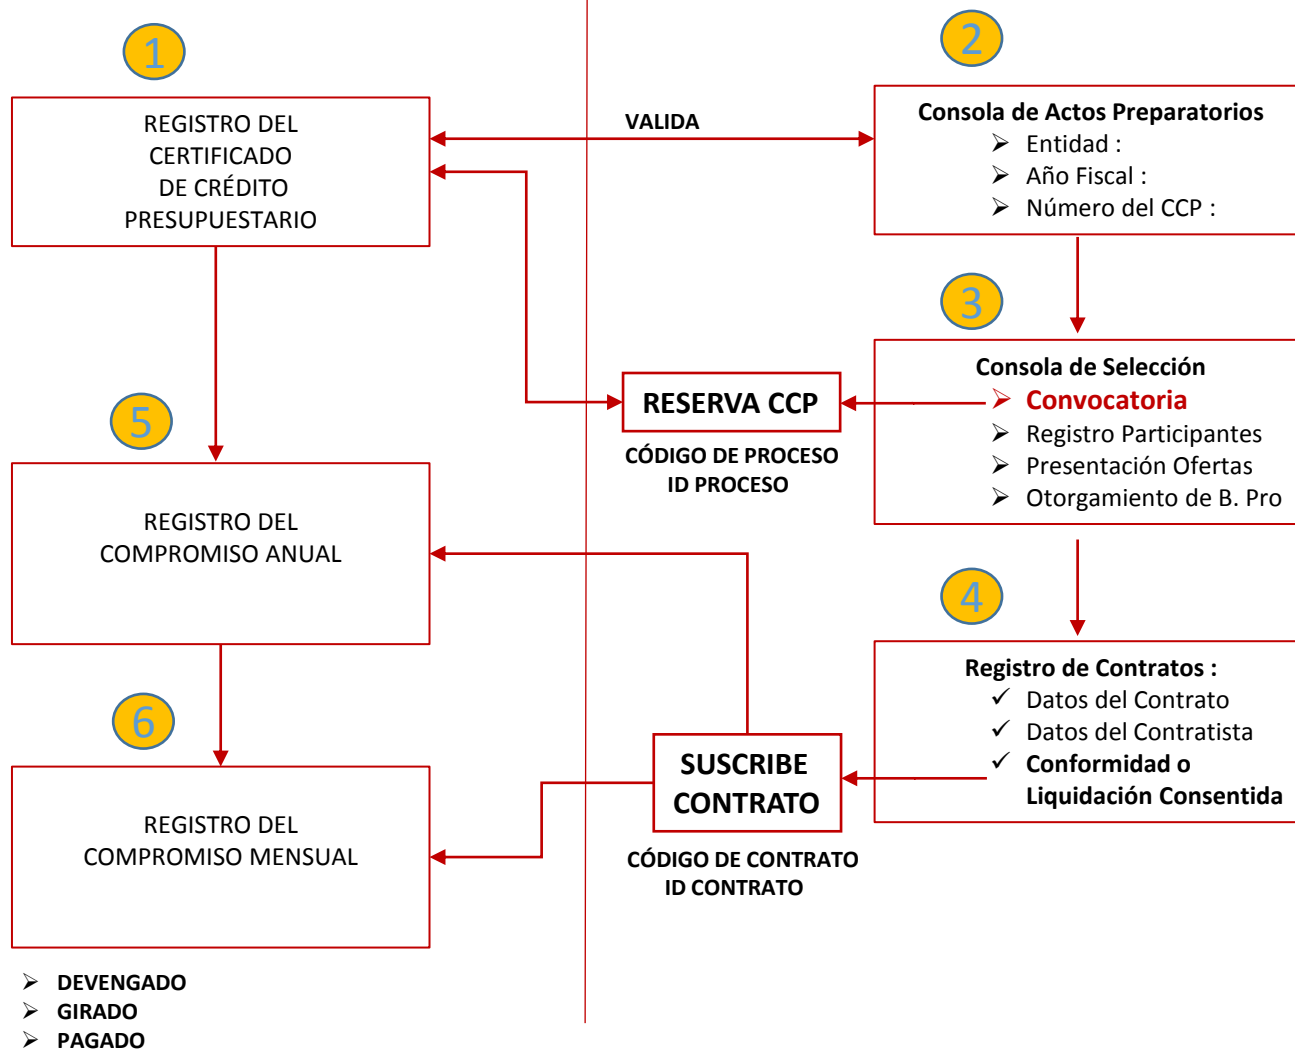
1

REGISTRO DEL CERTIFICADO DE CRÉDITO PRESUPUESTARIO

VALIDA

2

Consola de Actos Preparatorios
- Entidad :
- Año Fiscal :
- Número del CCP :

3

Consola de Selección
- Convocatoria
- Registro Participantes
- Presentación Ofertas
- Otorgamiento de B. Pro

RESERVA CCP

CÓDIGO DE PROCESO
ID PROCESO

5

REGISTRO DEL COMPROMISO ANUAL

4

Registro de Contratos :
✓ Datos del Contrato
✓ Datos del Contratista
✓ Conformidad o Liquidación Consentida

6

REGISTRO DEL COMPROMISO MENSUAL

SUSCRIBE CONTRATO

CÓDIGO DE CONTRATO
ID CONTRATO

- DEVENGADO
- GIRADO
- PAGADO